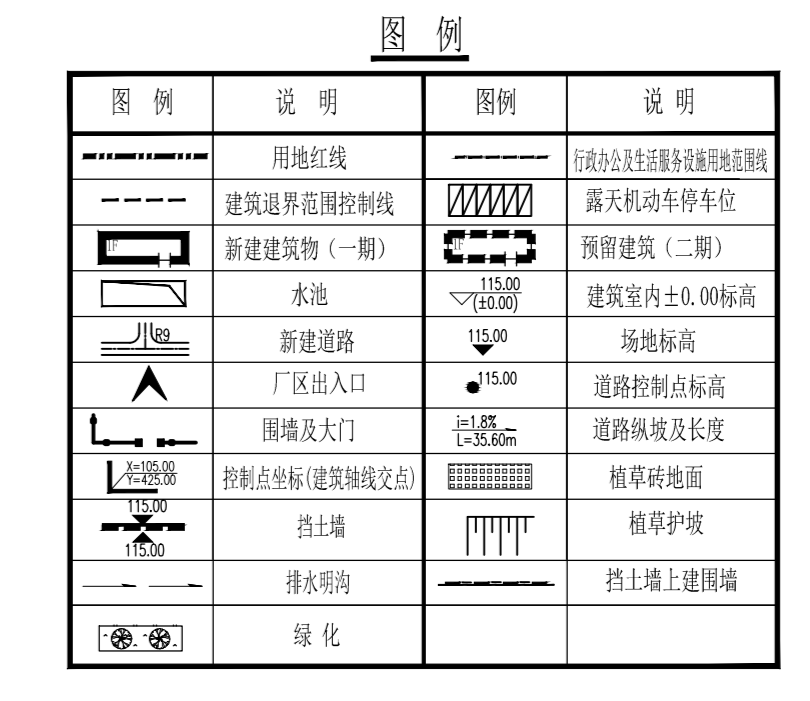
图 例

| 图 例 | 说 明 | 图例 | 说 明 |
|---|---|---|---|
|  | 用地红线 |  | 行政办公及生活服务设施用地范围线 |
|  | 建筑退界范围控制线 |  | 露天机动车停车位 |
| 1F | 新建建筑物（一期） | 1F | 预留建筑（二期） |
|  | 水池 | $\frac{115.00}{(\pm0.00)}$ | 建筑室内±0.00标高 |
| R9 | 新建道路 | 115.00 | 场地标高 |
|  | 厂区出入口 | 115.00 | 道路控制点标高 |
|  | 围墙及大门 | i=1.8% L=35.60m | 道路纵坡及长度 |
| X=105.00 Y=425.00 | 控制点坐标(建筑轴线交点) |  | 植草砖地面 |
| 115.00 115.00 | 挡土墙 |  | 植草护坡 |
|  | 排水明沟 |  | 挡土墙上建围墙 |
|  | 绿 化 |  |  |